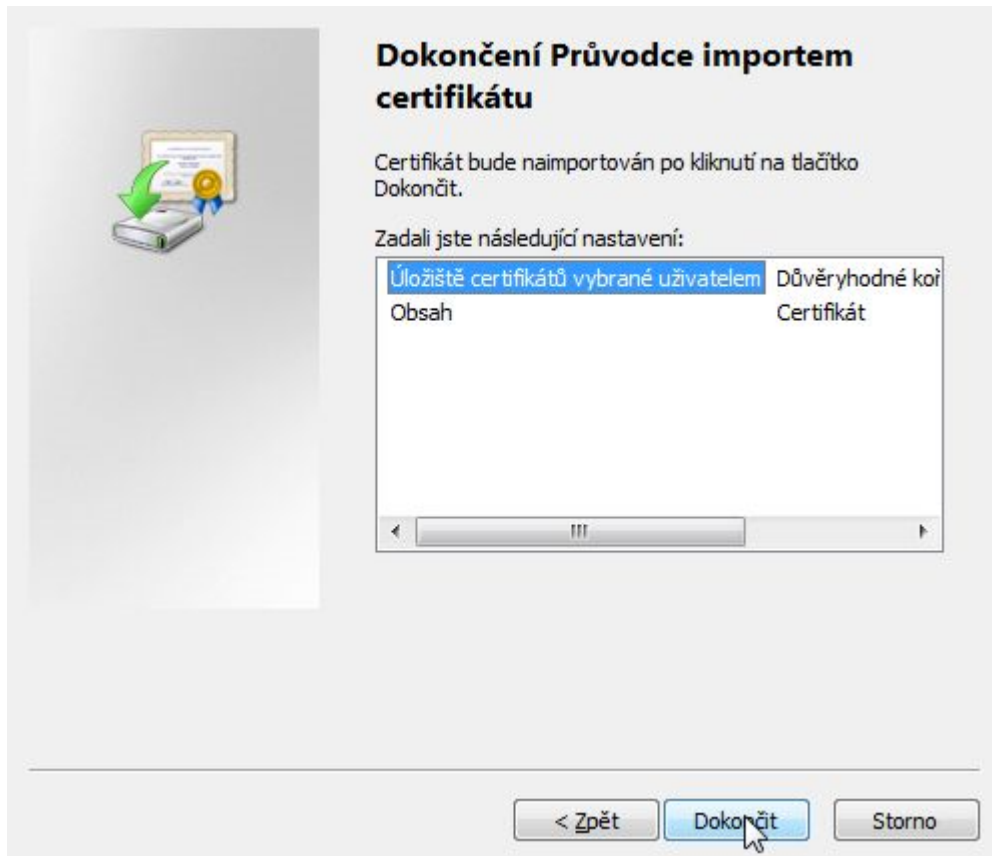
Dokončení Průvodce importem certifikátu

Certifikát bude naimportován po kliknutí na tlačítko Dokončit.

Zadali jste následující nastavení:

| | |
|---|---|
| Úložiště certifikátů vybrané uživatelem | Důvěryhodné koř |
| Obsah | Certifikát |

< Zpět

Dokončit

Storno